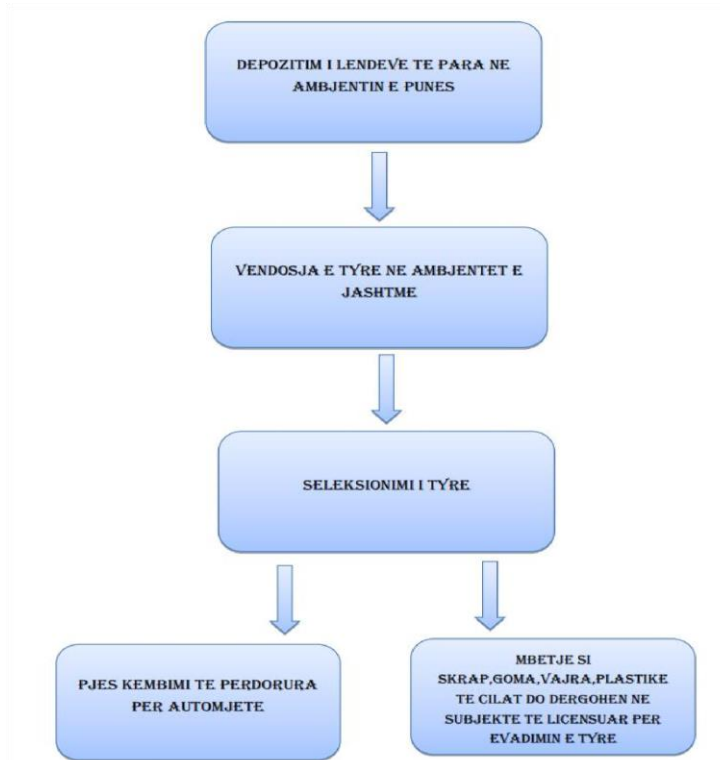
DEPOZITIM I LENDEVE TE PARA NE AMBJENTIN E PUNES

VENDOSJA E TYRE NE AMBJENTET E JASHTME

SELEKSIONIMI I TYRE

PJES KEMBIMI TE PERDORURA PER AUTOMJETE

MBETJE SI SKRAP,GOMA,VAJRA,PLASTIKE TE CILAT DO DERGOHEN NE SUBJEKTE TE LICENSUAR PER EVADIMIN E TYRE